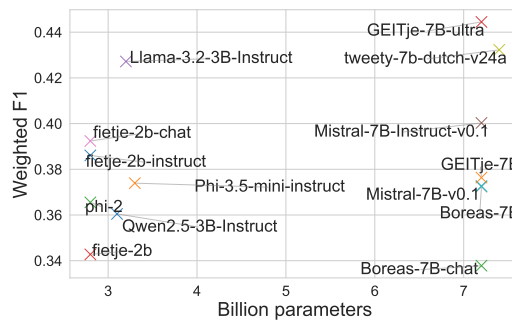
Weighted F1

0.44
0.42
0.40
0.38
0.36
0.34

3 4 5 6 7

Billion parameters

GEITje-7B-ultra
tweety-7b-dutch-v24a
Llama-3.2-3B-Instruct
Mistral-7B-Instruct-v0.1
fietje-2b-chat
fietje-2b-instruct
GEITje-7B
Phi-3.5-mini-instruct
Mistral-7B-v0.1
phi-2
Boreas-7B
Qwen2.5-3B-Instruct
fietje-2b
Boreas-7B-chat